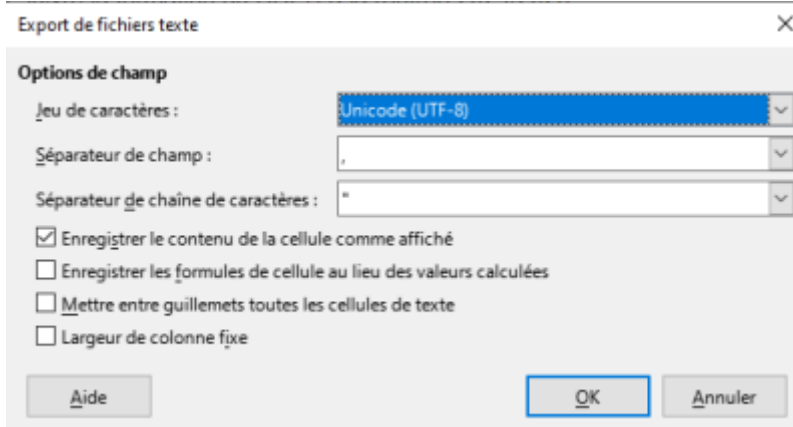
Export de fichiers texte

×

Options de champ

Jeu de caractères :

Unicode (UTF-8)

Séparateur de champ :

,

Séparateur de chaîne de caractères :

"

☑ Enregistrer le contenu de la cellule comme affiché

☐ Enregistrer les formules de cellule au lieu des valeurs calculées

☐ Mettre entre guillemets toutes les cellules de texte

☐ Largeur de colonne fixe

Aide

OK

Annuler